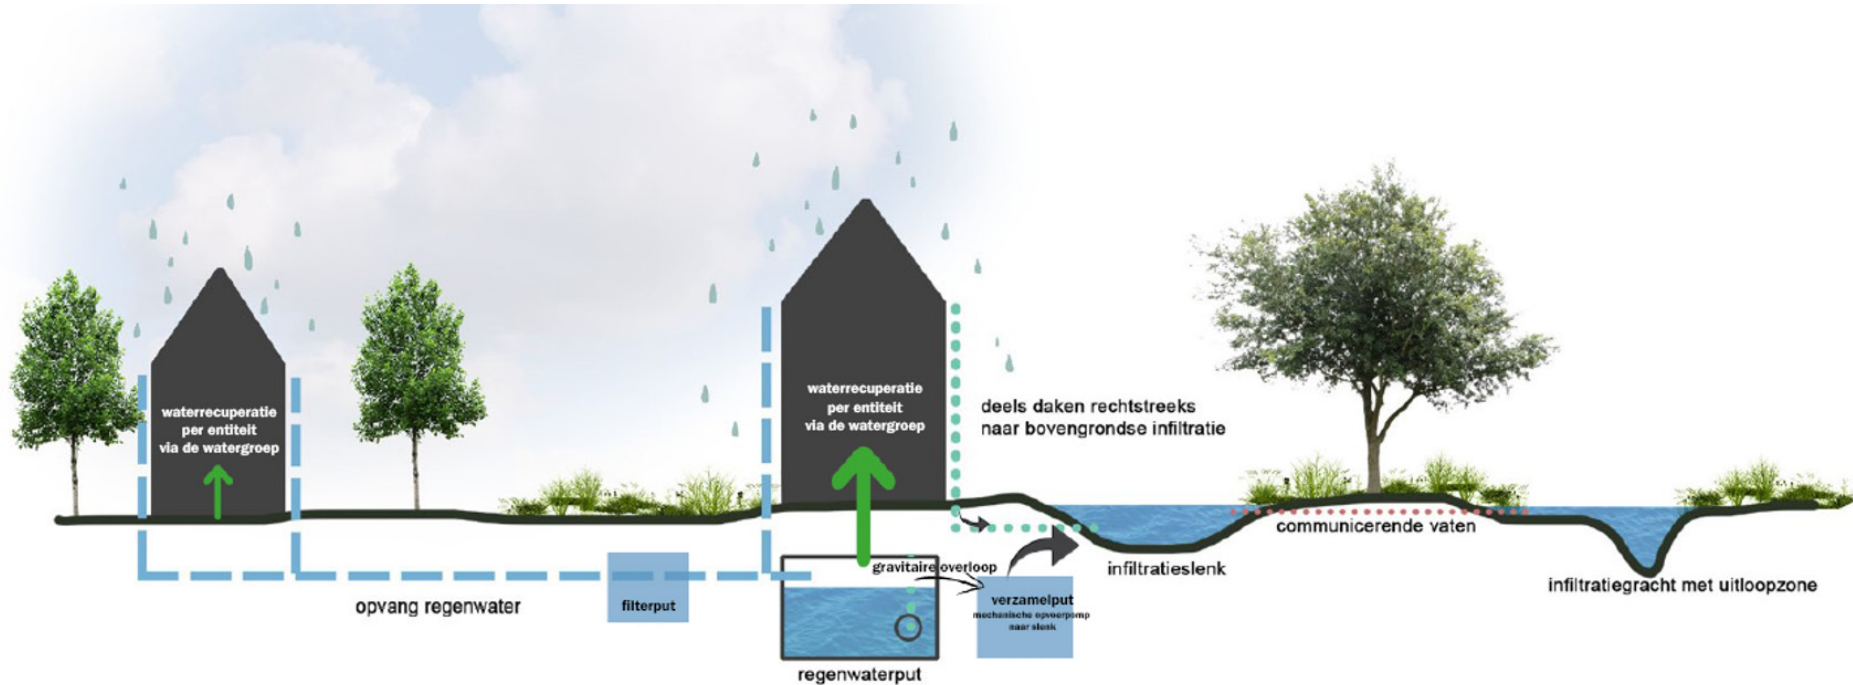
waterrecuperatie per entiteit via de watergroep

waterrecuperatie per entiteit via de watergroep

deels daken rechtstreeks naar bovengrondse infiltratie

communicerende vaten

gravitaire overloop

infiltratieslenk

infiltratiegracht met uitloopzone

opvang regenwater

filterput

verzamelput
mechanische opvoerpomp naar slenk

regenwaterput